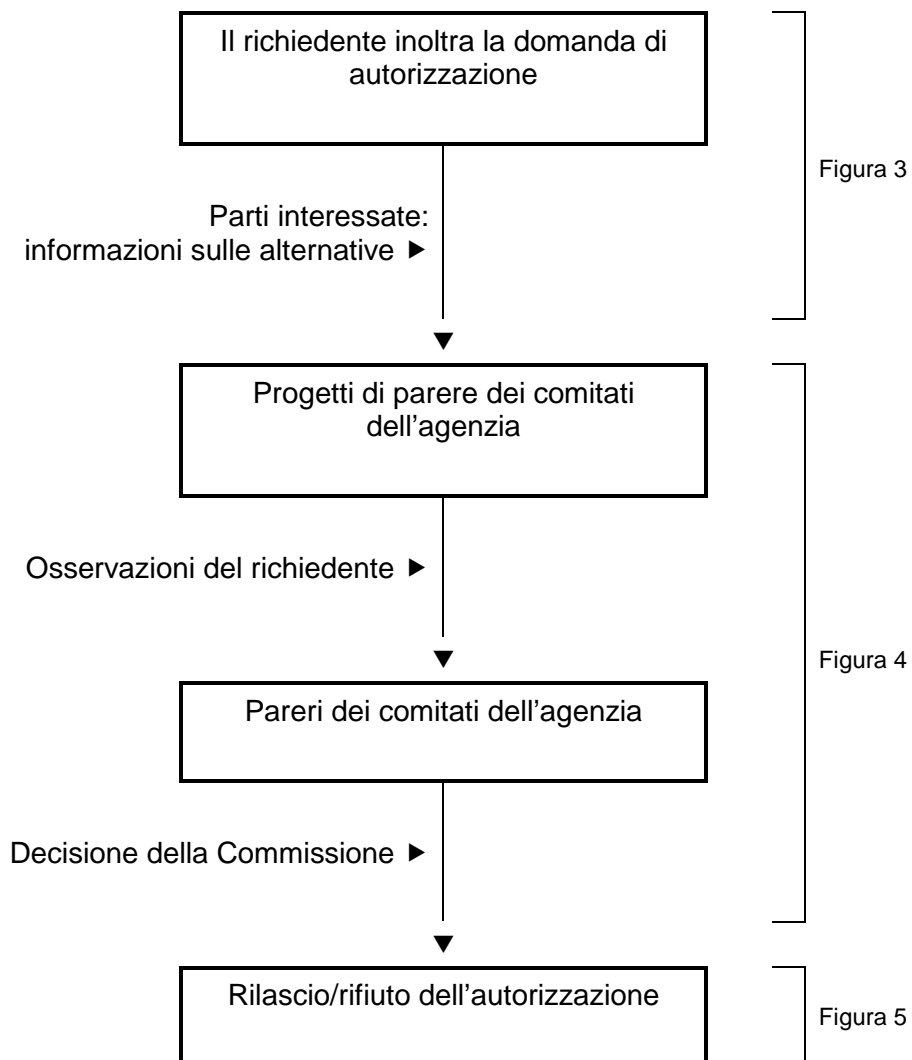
Il richiedente inoltra la domanda di autorizzazione

Parti interessate: informazioni sulle alternative ▶

Figura 3

Progetti di parere dei comitati dell'agenzia

Osservazioni del richiedente ▶

Pareri dei comitati dell'agenzia

Decisione della Commissione ▶

Figura 4

Rilascio/rifiuto dell'autorizzazione

Figura 5